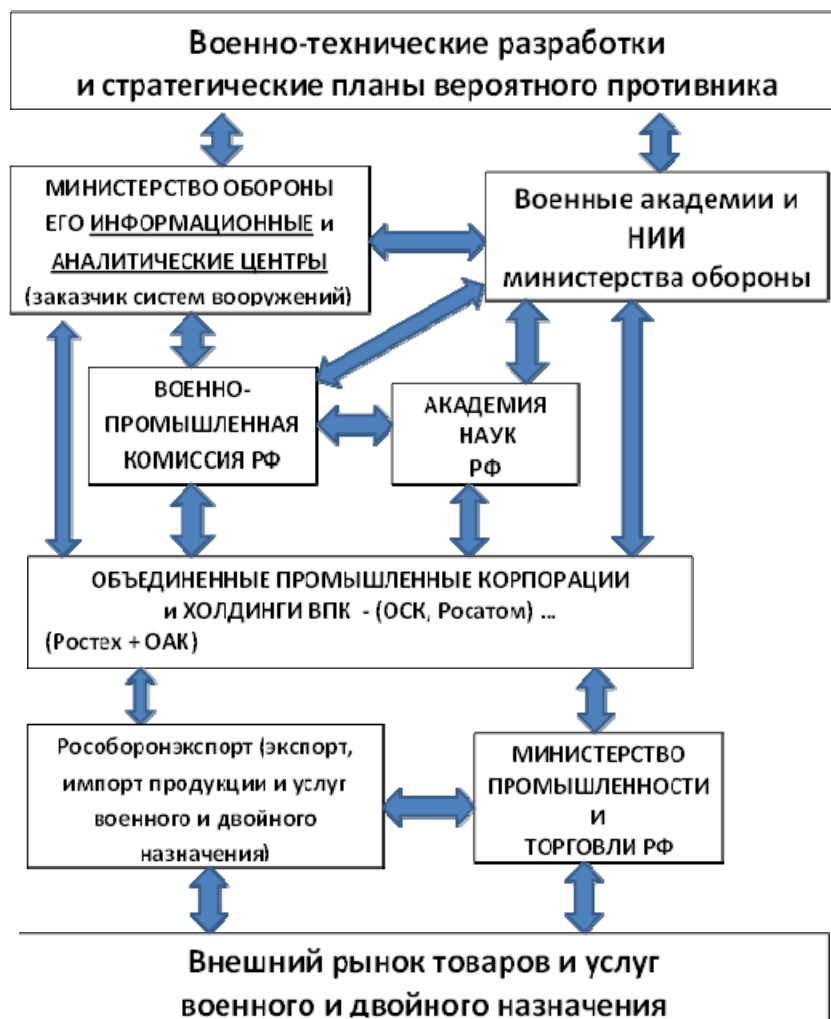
Военно-технические разработки и стратегические планы вероятного противника

МИНИСТЕРСТВО ОБОРОНЫ ЕГО ИНФОРМАЦИОННЫЕ и АНАЛИТИЧЕСКИЕ ЦЕНТРЫ (заказчик систем вооружений)

Военные академии и НИИ министерства обороны

ВОЕННО-ПРОМЫШЛЕННАЯ КОМИССИЯ РФ

АКАДЕМИЯ НАУК РФ

ОБЪЕДИНЕННЫЕ ПРОМЫШЛЕННЫЕ КОРПОРАЦИИ и ХОЛДИНГИ ВПК - (ОСК, Росатом) ...
(Ростех + ОАК)

Рособоронэкспорт (экспорт, импорт продукции и услуг военного и двойного назначения)

МИНИСТЕРСТВО ПРОМЫШЛЕННОСТИ И ТОРГОВЛИ РФ

Внешний рынок товаров и услуг военного и двойного назначения